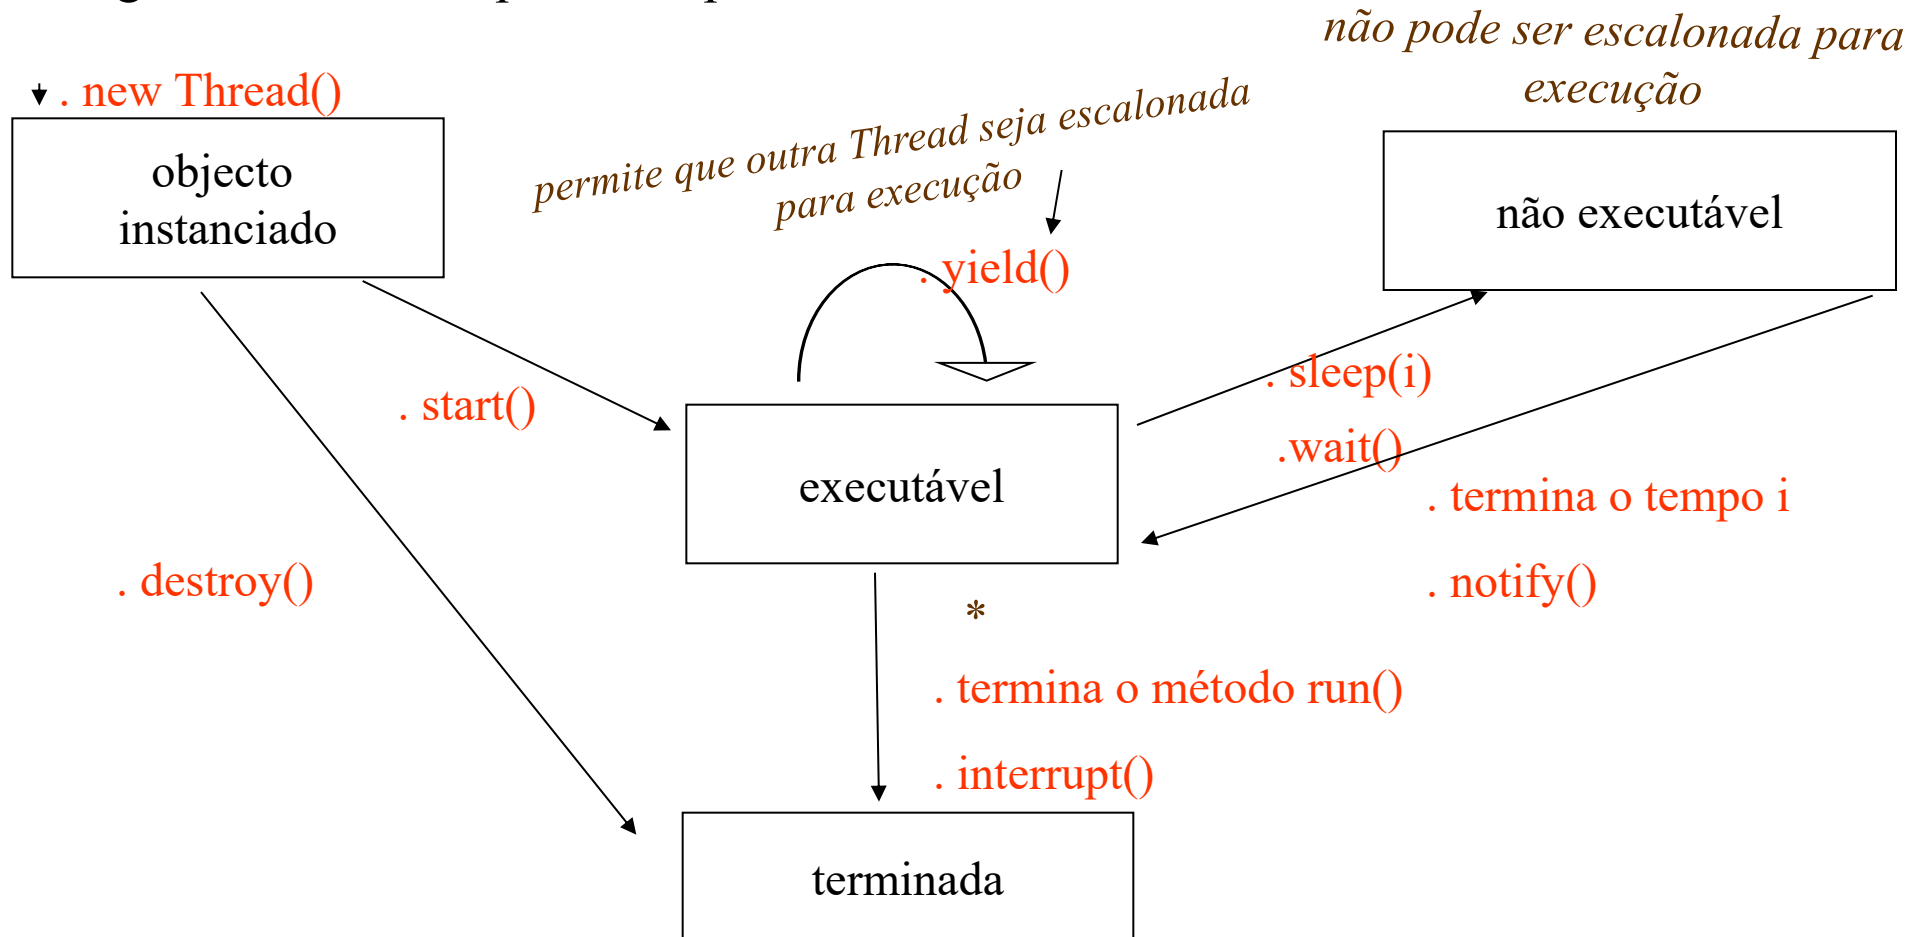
não pode ser escalonada para execução

. new Thread()

objecto instanciado

permite que outra Thread seja escalonada para execução

. yield()

não executável

. sleep(i)

.wait()

. start()

executável

. termina o tempo i

. notify()

. destroy()

*

. termina o método run()

. interrupt()

terminada